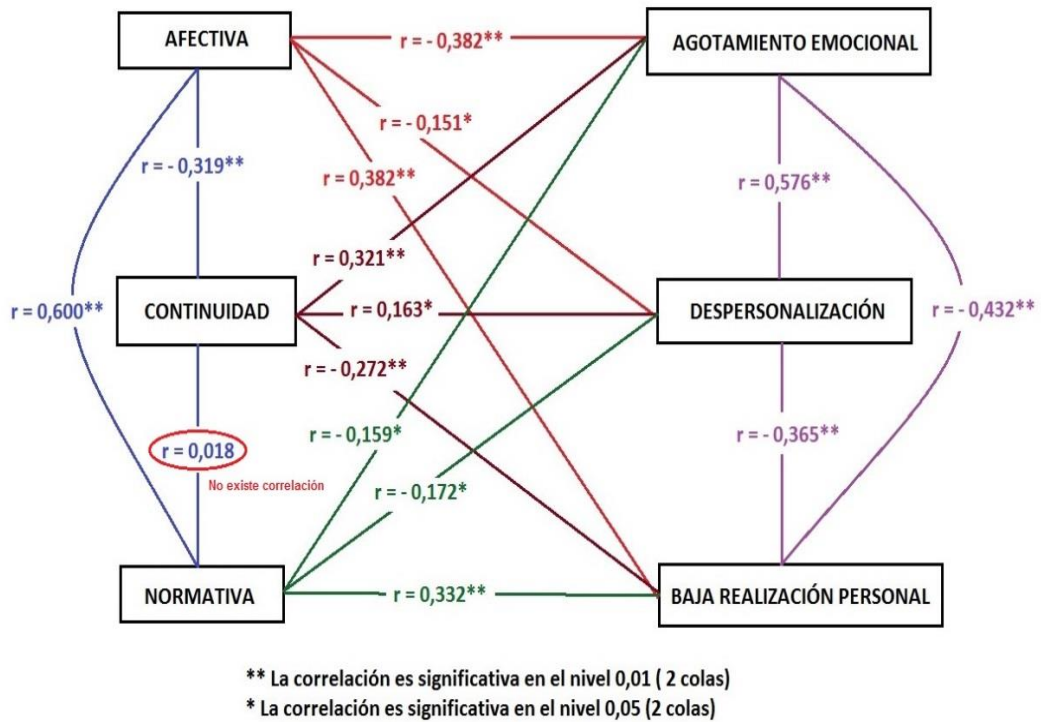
AFECTIVA

r = - 0,382**

AGOTAMIENTO EMOCIONAL

r = - 0,151*

r = - 0,319**

r = 0,382**

r = 0,576**

r = 0,321**

r = 0,600**

CONTINUIDAD

r = 0,163*

DESPERSONALIZACIÓN

r = - 0,432**

r = - 0,272**

r = - 0,159*

r = - 0,365**

r = 0,018

No existe correlación

r = - 0,172*

NORMATIVA

r = 0,332**

BAJA REALIZACIÓN PERSONAL

** La correlación es significativa en el nivel 0,01 ( 2 colas)
* La correlación es significativa en el nivel 0,05 (2 colas)